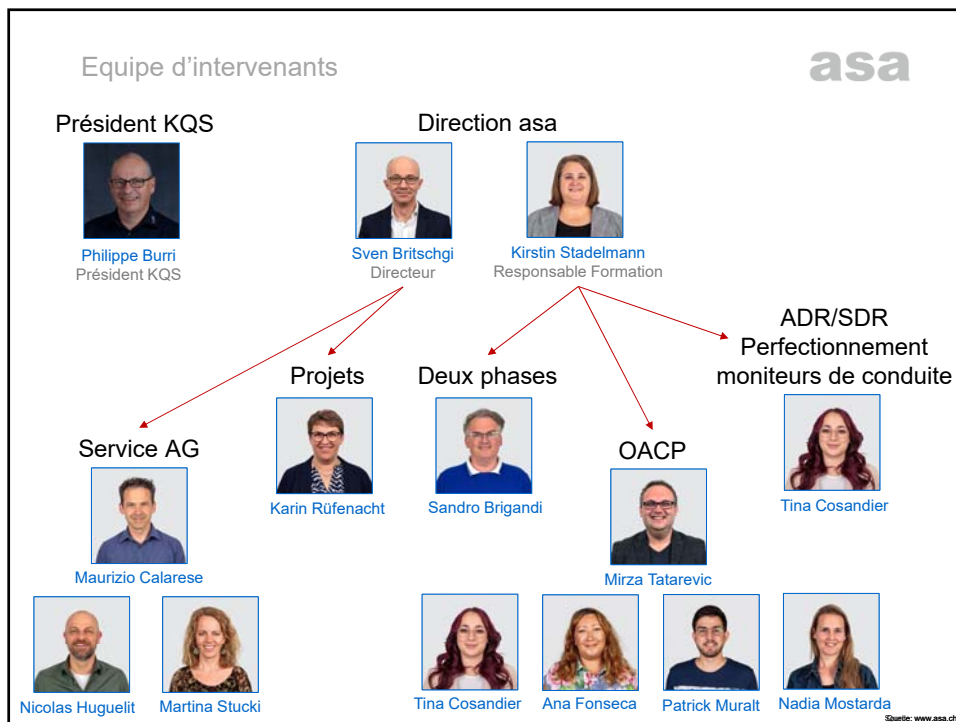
Equipe d'intervenants

asa

Président KQS

Philippe Burri
Président KQS

Direction asa

Sven Britschgi
Directeur

Kirstin Stadelmann
Responsable Formation

ADR/SDR
Perfectionnement
moniteurs de conduite

Projets

Deux phases

Service AG

OACP

Karin Rüfenacht

Sandro Brigandi

Tina Cosandier

Maurizio Calarese

Mirza Tatarevic

Nicolas Huguelit

Martina Stucki

Tina Cosandier

Ana Fonseca

Patrick Muralt

Nadia Mostarda

Source: www.asa.ch